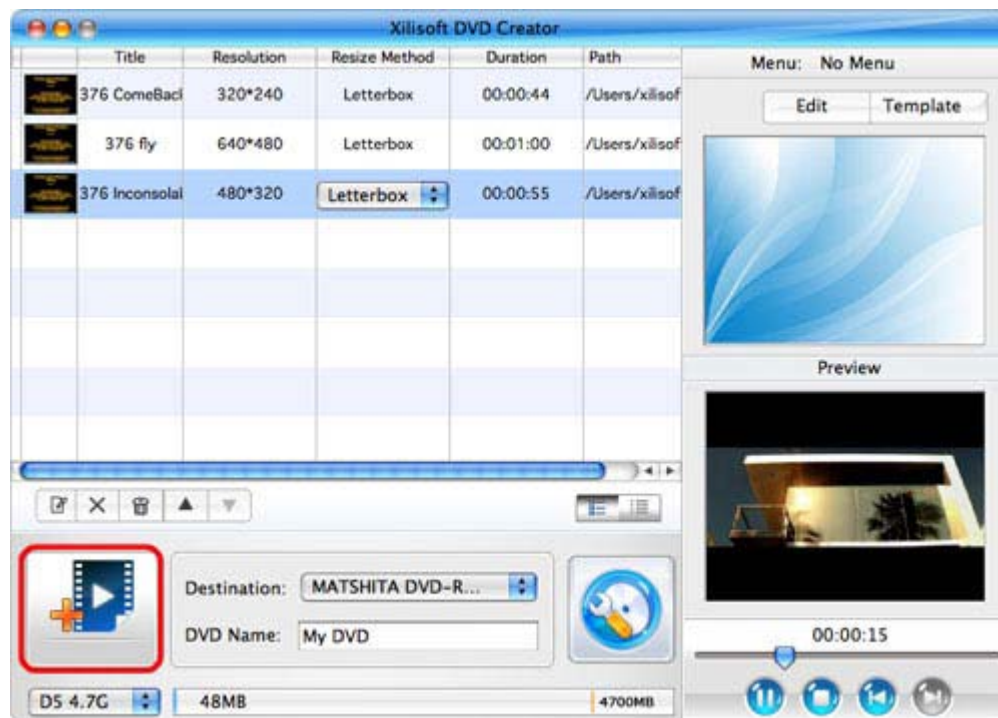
Xilisoft DVD Creator

| Title | Resolution | Resize Method | Duration | Path |
|---|---|---|---|---|
| 376 ComeBacl | 320*240 | Letterbox | 00:00:44 | /Users/xilisof |
| 376 fly | 640*480 | Letterbox | 00:01:00 | /Users/xilisof |
| 376 Inconsolal | 480*320 | Letterbox | 00:00:55 | /Users/xilisof |

Menu: No Menu

Edit Template

Preview

Destination: MATSHITA DVD-R...

DVD Name: My DVD

00:00:15

D5 4.7G 48MB 4700MB